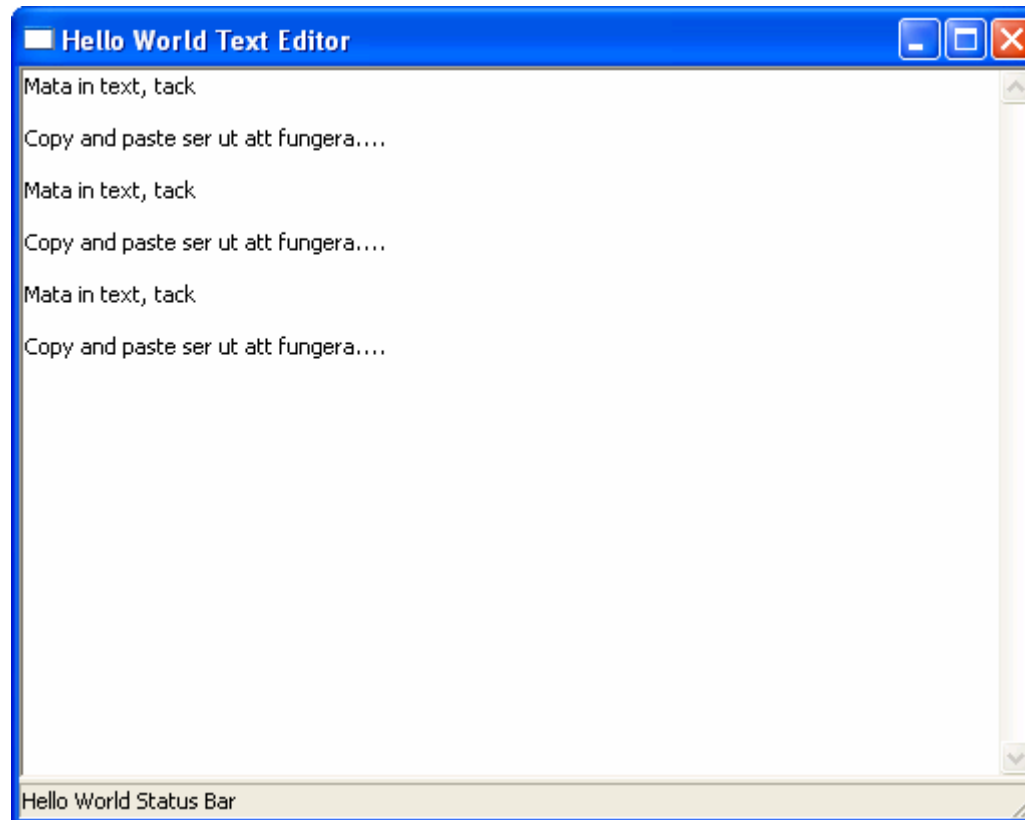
Hello World Text Editor

Mata in text, tack

Copy and paste ser ut att fungera....

Mata in text, tack

Copy and paste ser ut att fungera....

Mata in text, tack

Copy and paste ser ut att fungera....

Hello World Status Bar